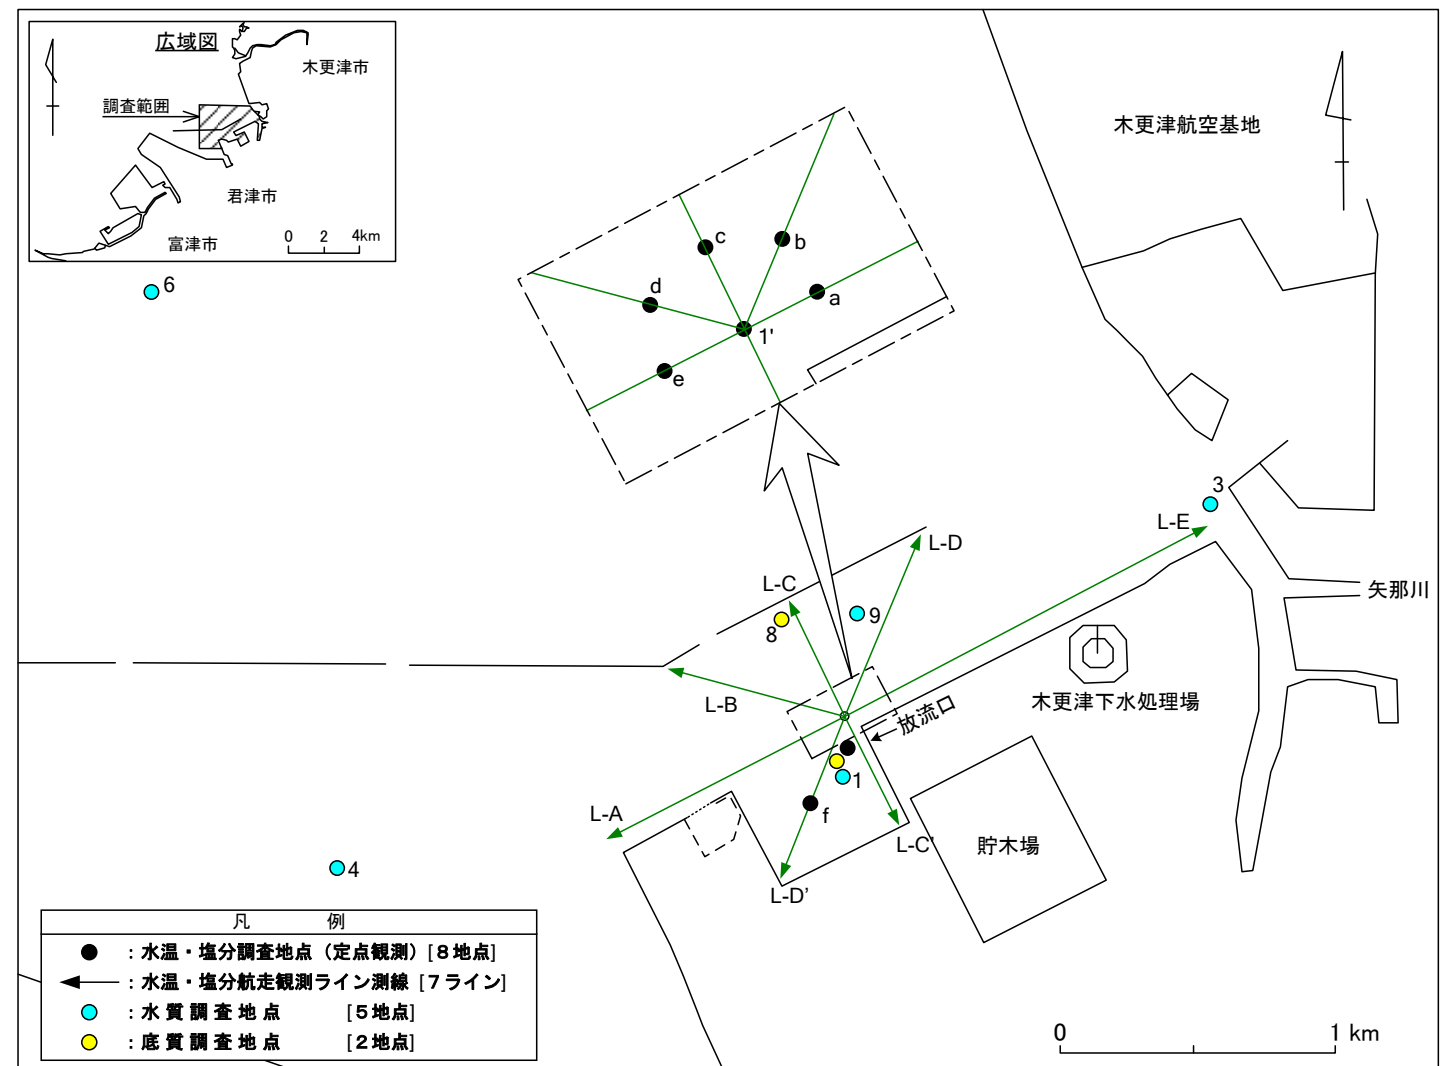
広域図
木更津市
調査範囲
君津市
富津市
0 2 4km

木更津航空基地

6
c
b
d
a
1'
e
3
L-E
L-D
L-C
9
8
矢那川
L-B
放流口
木更津下水処理場
1
L-A
f
L-C'
貯木場
4
L-D'

凡 例
: 水温・塩分調査地点（定点観測）[8地点]
: 水温・塩分航走観測ライン測線 [7ライン]
: 水 質 調 査 地 点 [5地点]
: 底 質 調 査 地 点 [2地点]

0
1 km